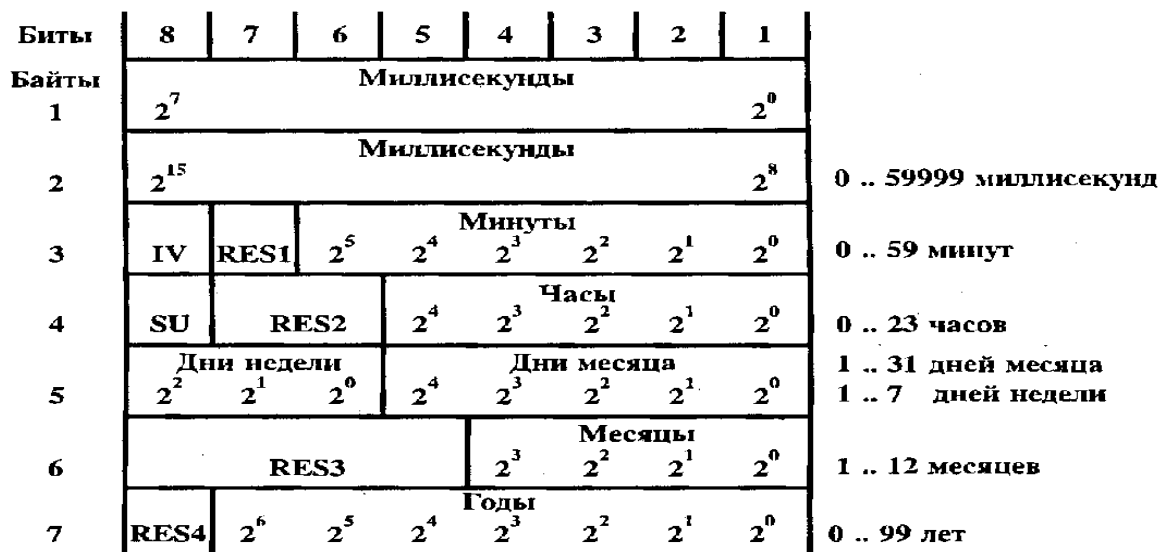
| Биты | 8 | 7 | 6 | 5 | 4 | 3 | 2 | 1 | |
|---|---|---|---|---|---|---|---|---|---|
| Байты 1 | Миллисекунды $2^7$ ... $2^0$ | | | | | | | | |
| 2 | Миллисекунды $2^{15}$ ... $2^8$ | | | | | | | | 0 .. 59999 миллисекунд |
| 3 | IV | RES1 | Минуты $2^5$ | $2^4$ | $2^3$ | $2^2$ | $2^1$ | $2^0$ | 0 .. 59 минут |
| 4 | SU | RES2 | | Часы $2^4$ | $2^3$ | $2^2$ | $2^1$ | $2^0$ | 0 .. 23 часов |
| 5 | Дни недели $2^2$ | $2^1$ | $2^0$ | Дни месяца $2^4$ | $2^3$ | $2^2$ | $2^1$ | $2^0$ | 1 .. 31 дней месяца<br>1 .. 7 дней недели |
| 6 | RES3 | | | | Месяцы $2^3$ | $2^2$ | $2^1$ | $2^0$ | 1 .. 12 месяцев |
| 7 | RES4 | Годы $2^6$ | $2^5$ | $2^4$ | $2^3$ | $2^2$ | $2^1$ | $2^0$ | 0 .. 99 лет |